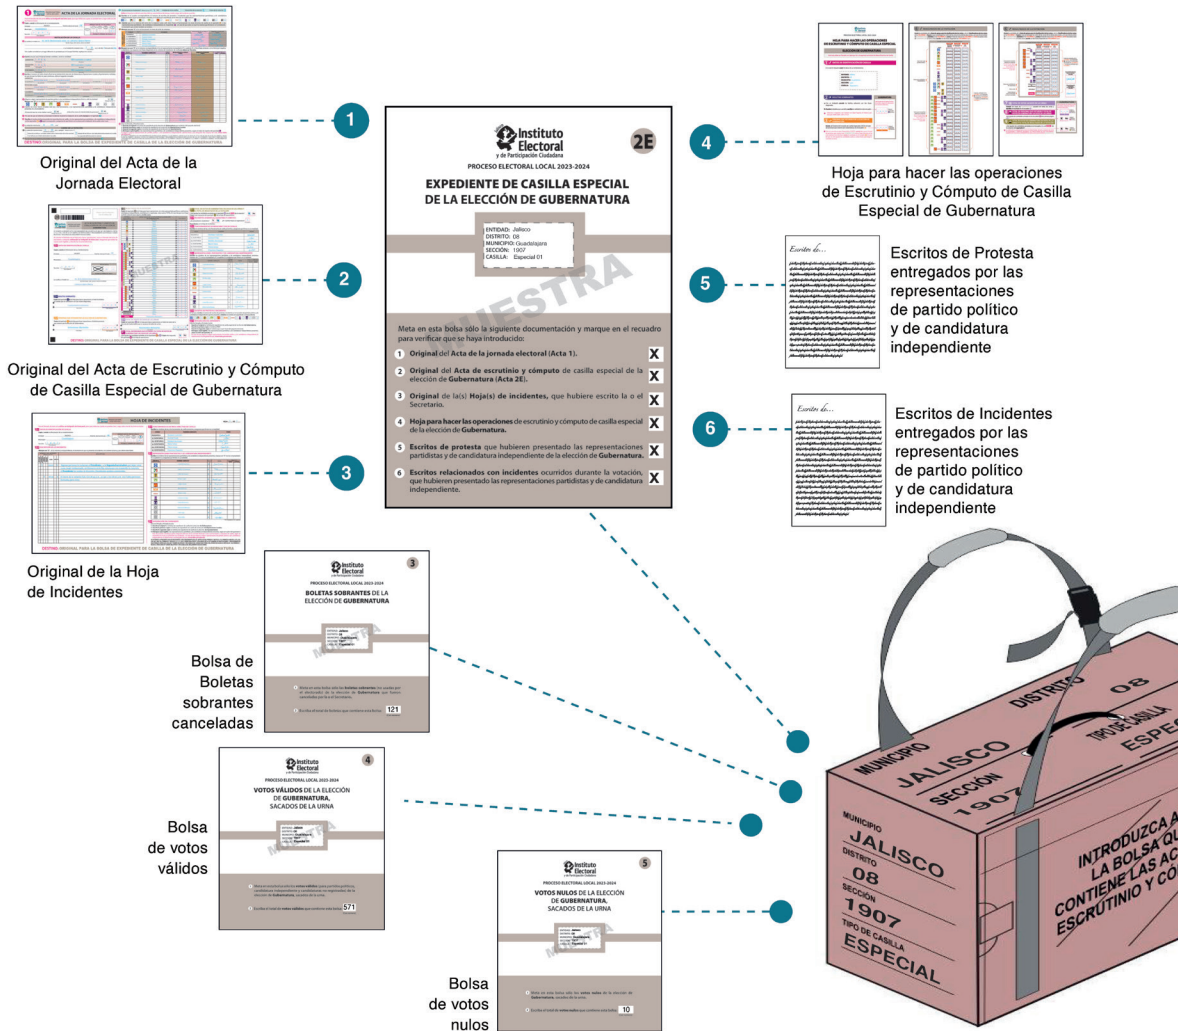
Original del Acta de la Jornada Electoral

1

Instituto Electoral y de Participación Ciudadana

2E

PROCESO ELECTORAL LOCAL 2023-2024

EXPEDIENTE DE CASILLA ESPECIAL DE LA ELECCIÓN DE GUBERNATURA

ENTIDAD: Jalisco
DISTRITO: 08
MUNICIPIO: Guadalajara
SECCIÓN: 1907
CASILLA: Especial 01

MUESTRA

Meta en esta bolsa sólo la siguiente documentación y marque en el recuadro para verificar que se haya introducido:

1 Original del Acta de la jornada electoral (Acta 1). X

2 Original del Acta de escrutinio y cómputo de casilla especial de la elección de Gubernatura (Acta 2E). X

3 Original de la(s) Hoja(s) de incidentes, que hubiere escrito la o el Secretario. X

4 Hoja para hacer las operaciones de escrutinio y cómputo de casilla especial de la elección de Gubernatura. X

5 Escritos de protesta que hubieren presentado las representaciones partidistas y de candidatura independiente de la elección de Gubernatura. X

6 Escritos relacionados con incidentes ocurridos durante la votación, que hubieren presentado las representaciones partidistas y de candidatura independiente. X

4

Hoja para hacer las operaciones de Escrutinio y Cómputo de Casilla Especial de Gubernatura

2

Original del Acta de Escrutinio y Cómputo de Casilla Especial de Gubernatura

5

Escritos de...

Escritos de Protesta entregados por las representaciones de partido político y de candidatura independiente

6

Escritos de...

Escritos de Incidentes entregados por las representaciones de partido político y de candidatura independiente

3

Original de la Hoja de Incidentes

3

PROCESO ELECTORAL LOCAL 2023-2024

BOLETAS SOBRANTES DE LA ELECCIÓN DE GUBERNATURA

MUESTRA

121

Bolsa de Boletas sobrantes canceladas

4

PROCESO ELECTORAL LOCAL 2023-2024

VOTOS VÁLIDOS DE LA ELECCIÓN DE GUBERNATURA, SACADOS DE LA URNA

MUESTRA

571

Bolsa de votos válidos

5

PROCESO ELECTORAL LOCAL 2023-2024

VOTOS NULOS DE LA ELECCIÓN DE GUBERNATURA, SACADOS DE LA URNA

MUESTRA

10

Bolsa de votos nulos

MUNICIPIO JALISCO SECCIÓN 1907 DISTRITO 08 TIPO DE CASILLA ESPEC

MUNICIPIO JALISCO DISTRITO 08 SECCIÓN 1907 TIPO DE CASILLA ESPECIAL

INTRODUZCA A LA BOLSA QU CONTIENE LAS AC ESCRUTINIO Y CÓ